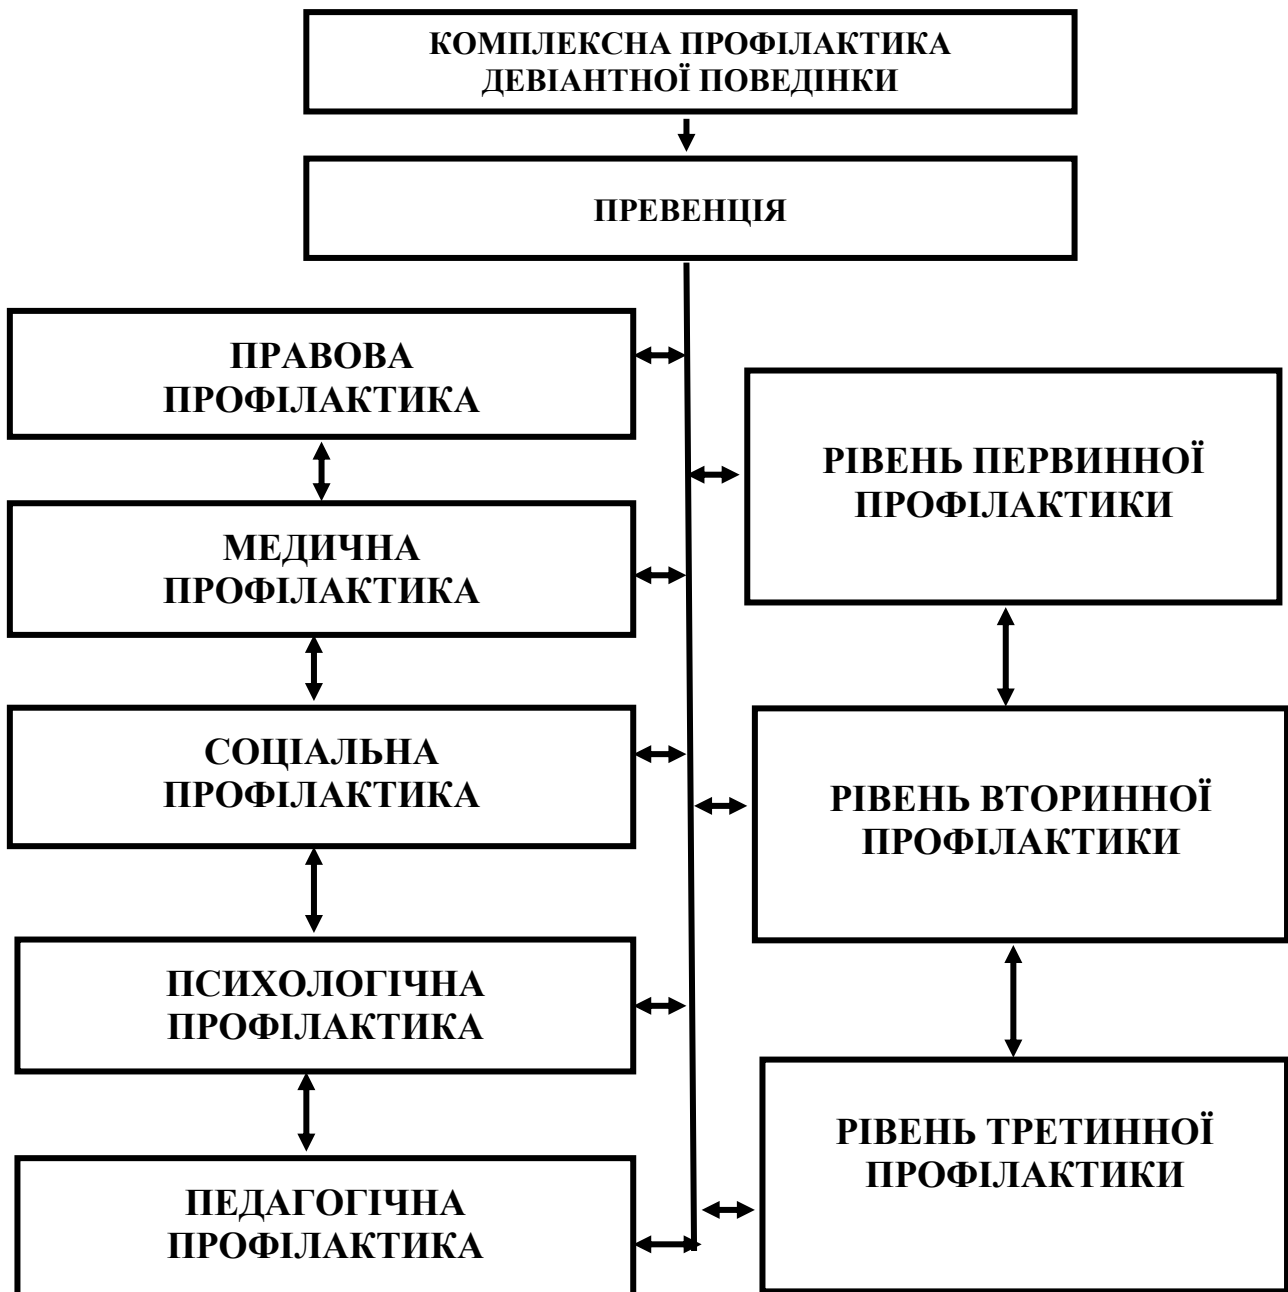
КОМПЛЕКСНА ПРОФІЛАКТИКА ДЕВІАНТНОЇ ПОВЕДІНКИ

ПРЕВЕНЦІЯ

ПРАВОВА ПРОФІЛАКТИКА

МЕДИЧНА ПРОФІЛАКТИКА

СОЦІАЛЬНА ПРОФІЛАКТИКА

ПСИХОЛОГІЧНА ПРОФІЛАКТИКА

ПЕДАГОГІЧНА ПРОФІЛАКТИКА

РІВЕНЬ ПЕРВИННОЇ ПРОФІЛАКТИКИ

РІВЕНЬ ВТОРИННОЇ ПРОФІЛАКТИКИ

РІВЕНЬ ТРЕТИННОЇ ПРОФІЛАКТИКИ